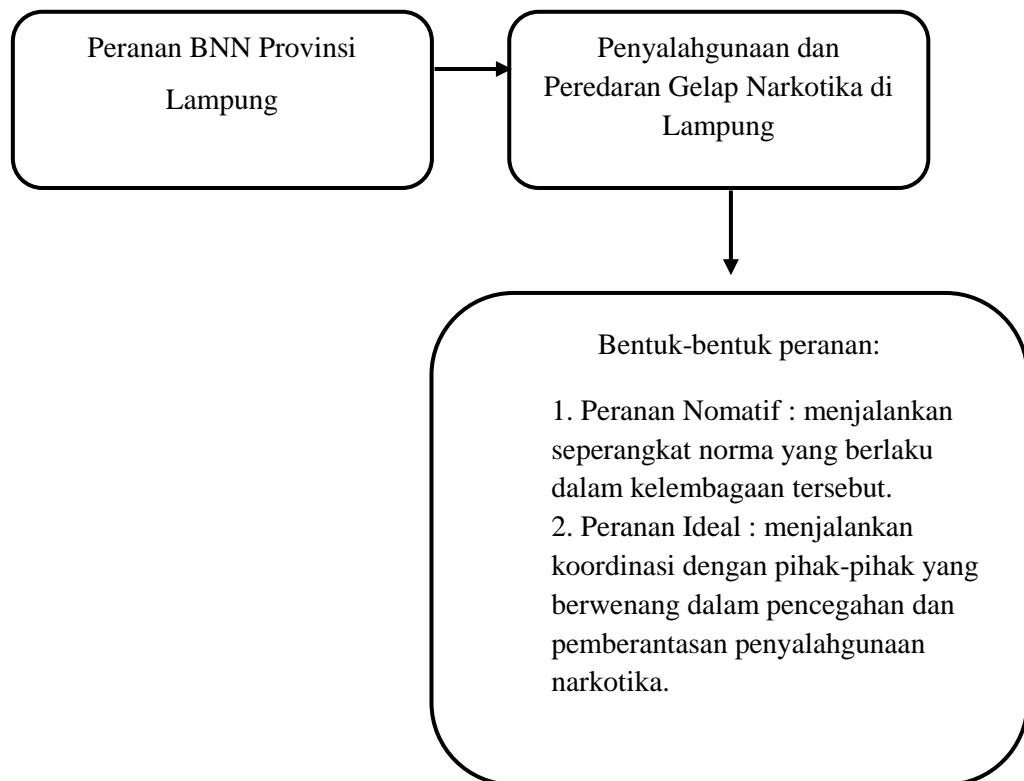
Peranan BNN Provinsi Lampung

Penyalahgunaan dan Peredaran Gelap Narkotika di Lampung

Bentuk-bentuk peranan:

1. Peranan Nomatif : menjalankan seperangkat norma yang berlaku dalam kelembagaan tersebut.
2. Peranan Ideal : menjalankan koordinasi dengan pihak-pihak yang berwenang dalam pencegahan dan pemberantasan penyalahgunaan narkotika.